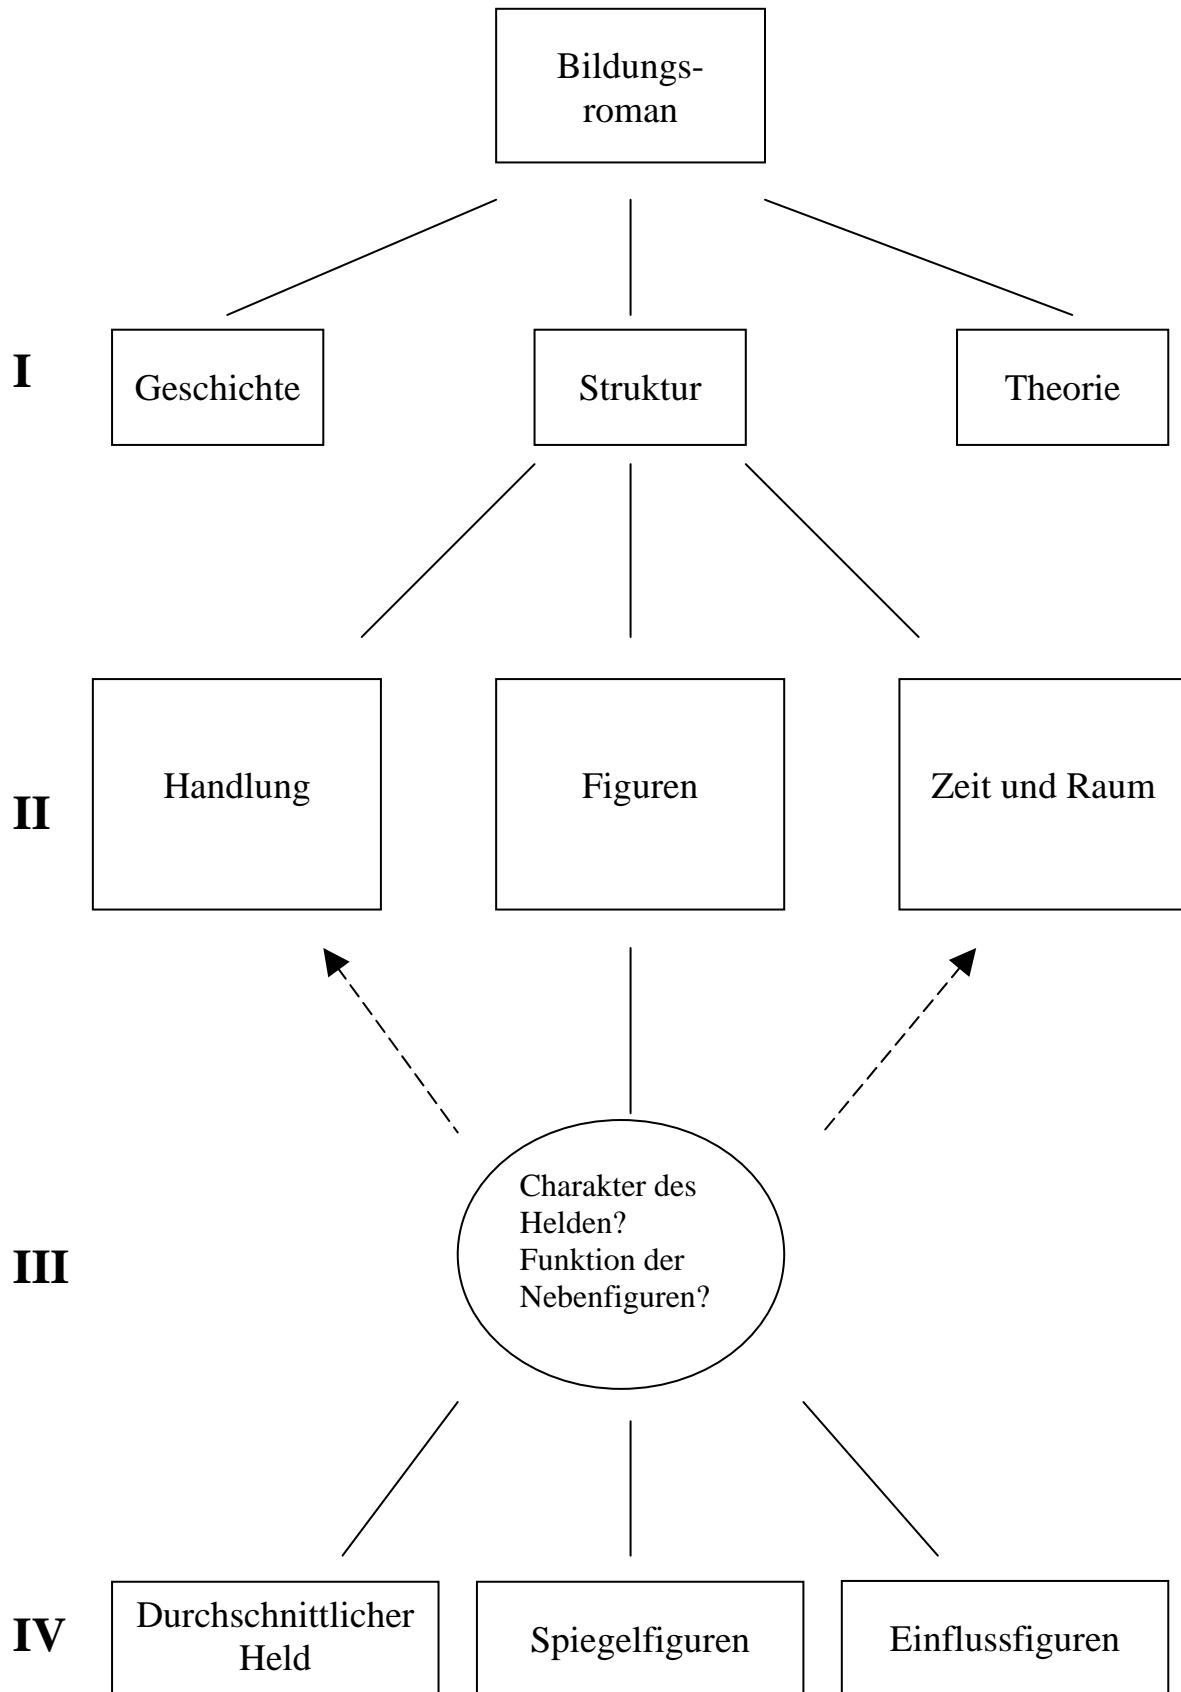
Bildungsroman

I

Geschichte

Struktur

Theorie

II

Handlung

Figuren

Zeit und Raum

III

Charakter des Helden? Funktion der Nebenfiguren?

IV

Durchschnittlicher Held

Spiegelfiguren

Einflussfiguren